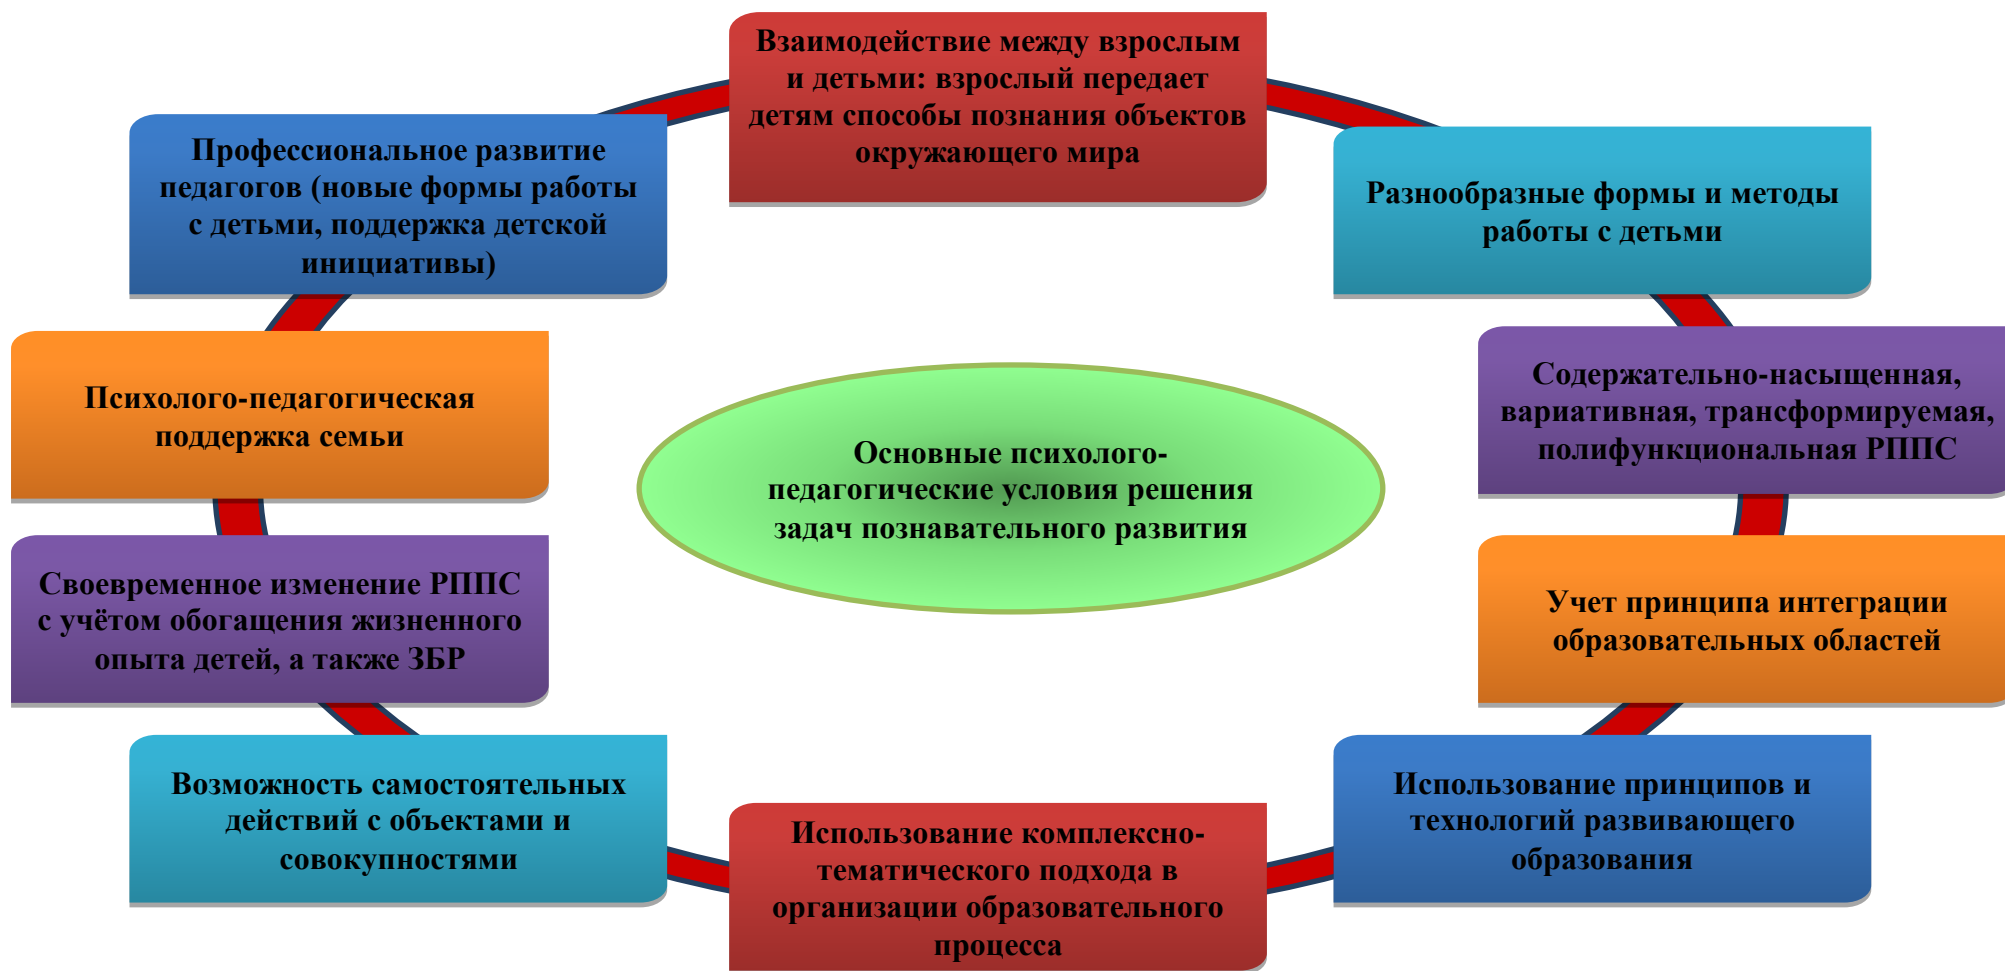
Взаимодействие между взрослым и детьми: взрослый передает детям способы познания объектов окружающего мира

Профессиональное развитие педагогов (новые формы работы с детьми, поддержка детской инициативы)

Разнообразные формы и методы работы с детьми

Психолого-педагогическая поддержка семьи

Содержательно-насыщенная, вариативная, трансформируемая, полифункциональная РППС

Основные психолого-педагогические условия решения задач познавательного развития

Своевременное изменение РППС с учётом обогащения жизненного опыта детей, а также ЗБР

Учет принципа интеграции образовательных областей

Возможность самостоятельных действий с объектами и совокупностями

Использование принципов и технологий развивающего образования

Использование комплексно-тематического подхода в организации образовательного процесса